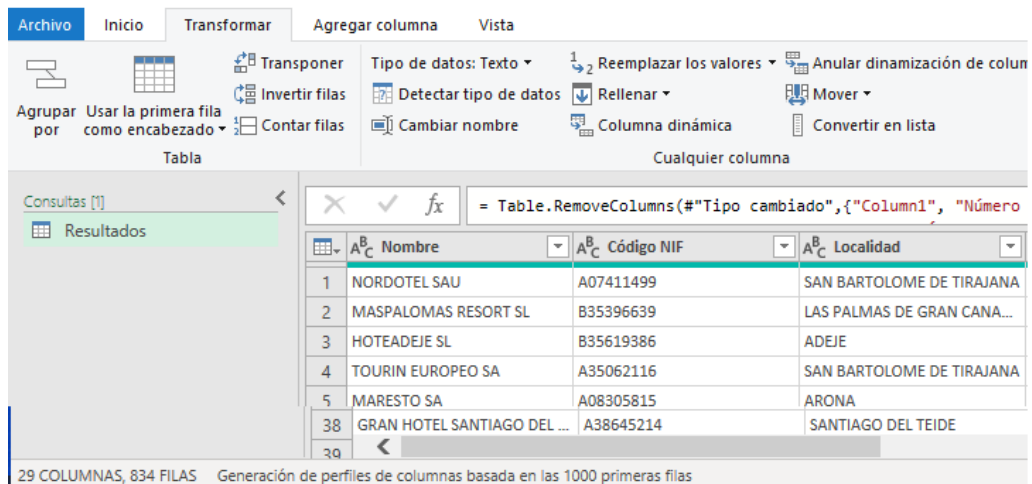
Archivo Inicio Transformar Agregar columna Vista

Agrupar por
Usar la primera fila como encabezado
Transponer
Invertir filas
Contar filas
Tabla

Tipo de datos: Texto
Detectar tipo de datos
Cambiar nombre
Reemplazar los valores
Rellenar
Columna dinámica
Anular dinamización de colum
Mover
Convertir en lista
Cualquier columna

Consultas [1]
Resultados

= Table.RemoveColumns(#"Tipo cambiado",{"Column1", "Número

| | Nombre | Código NIF | Localidad |
|---|---|---|---|
| 1 | NORDOTEL SAU | A07411499 | SAN BARTOLOME DE TIRAJANA |
| 2 | MASPALOMAS RESORT SL | B35396639 | LAS PALMAS DE GRAN CANA... |
| 3 | HOTEADEJE SL | B35619386 | ADEJE |
| 4 | TOURIN EUROPEO SA | A35062116 | SAN BARTOLOME DE TIRAJANA |
| 5 | MARESTO SA | A08305815 | ARONA |
| 38 | GRAN HOTEL SANTIAGO DEL ... | A38645214 | SANTIAGO DEL TEIDE |
| 39 | | | |

29 COLUMNAS, 834 FILAS Generación de perfiles de columnas basada en las 1000 primeras filas